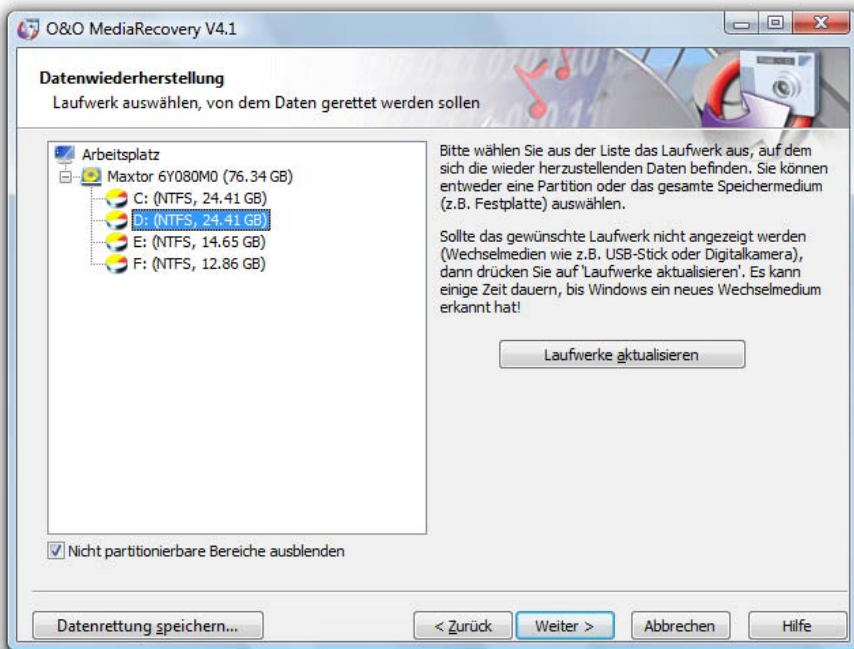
O&O MediaRecovery V4.1

Datenwiederherstellung
Laufwerk auswählen, von dem Daten gerettet werden sollen

Arbeitsplatz
Maxtor 6Y080M0 (76.34 GB)
C: (NTFS, 24.41 GB)
D: (NTFS, 24.41 GB)
E: (NTFS, 14.65 GB)
F: (NTFS, 12.86 GB)

Bitte wählen Sie aus der Liste das Laufwerk aus, auf dem sich die wieder herzustellenden Daten befinden. Sie können entweder eine Partition oder das gesamte Speichermedium (z.B. Festplatte) auswählen.

Sollte das gewünschte Laufwerk nicht angezeigt werden (Wechselmedien wie z.B. USB-Stick oder Digitalkamera), dann drücken Sie auf 'Laufwerke aktualisieren'. Es kann einige Zeit dauern, bis Windows ein neues Wechselmedium erkannt hat!

Laufwerke aktualisieren

Nicht partitionierbare Bereiche ausblenden

Datenrettung speichern...

< Zurück

Weiter >

Abbrechen

Hilfe